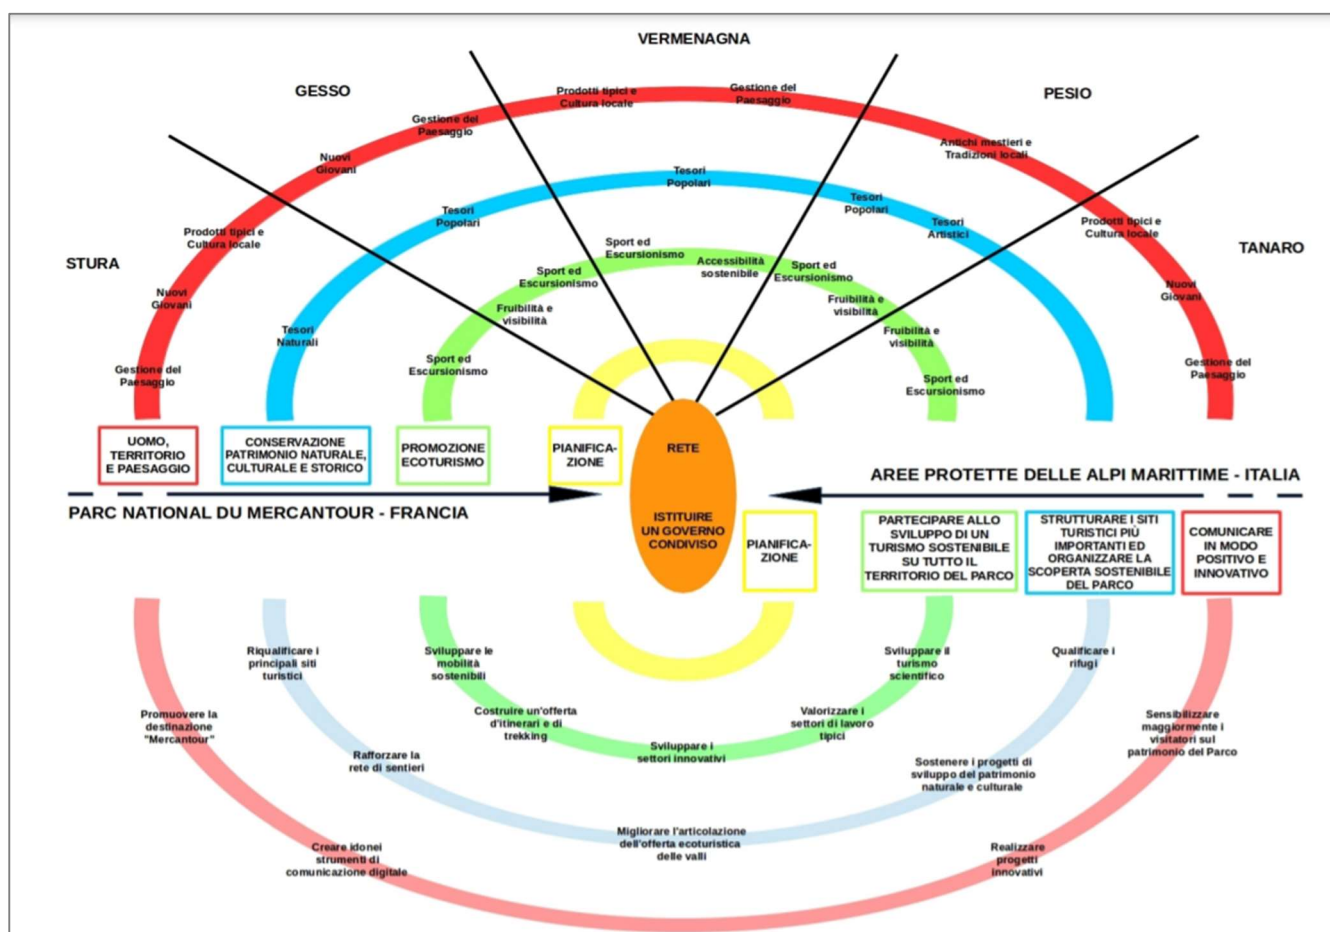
VERMENAGNA

GESSO

PESIO

STURA

TANARO

Prodotti tipici e Cultura locale

Gestione del Paesaggio

Gestione del Paesaggio

Antichi mestieri e Tradizioni locali

Nuovi Giovani

Prodotti tipici e Cultura locale

Prodotti tipici e Cultura locale

Nuovi Giovani

Nuovi Giovani

Gestione del Paesaggio

Gestione del Paesaggio

Tesori Popolari

Tesori Popolari

Tesori Popolari

Tesori Artistici

Tesori Naturali

Sport ed Escursionismo

Accessibilità sostenibile

Sport ed Escursionismo

Sport ed Escursionismo

Fruibilità e visibilità

Fruibilità e visibilità

Fruibilità e visibilità

Sport ed Escursionismo

Sport ed Escursionismo

UOMO, TERRITORIO E PAESAGGIO

CONSERVAZIONE PATRIMONIO NATURALE, CULTURALE E STORICO

PROMOZIONE ECOTURISMO

PIANIFICA-ZIONE

RETE

ISTITUIRE UN GOVERNO CONDIVISO

AREE PROTETTE DELLE ALPI MARITTIME - ITALIA

PARC NATIONAL DU MERCANTOUR - FRANCIA

PIANIFICA-ZIONE

PARTECIPARE ALLO SVILUPPO DI UN TURISMO SOSTENIBILE SU TUTTO IL TERRITORIO DEL PARCO

STRUTTURARE I SITI TURISTICI PIÙ IMPORTANTI ED ORGANIZZARE LA SCOPERTA SOSTENIBILE DEL PARCO

COMUNICARE IN MODO POSITIVO E INNOVATIVO

Riqualificare i principali siti turistici

Sviluppare le mobilità sostenibili

Sviluppare il turismo scientifico

Qualificare i rifugi

Promuovere la destinazione "Mercantour"

Costruire un'offerta d'itinerari e di trekking

Valorizzare i settori di lavoro tipici

Sensibilizzare maggiormente i visitatori sul patrimonio del Parco

Sviluppare i settori innovativi

Rafforzare la rete di sentieri

Sostenere i progetti di sviluppo del patrimonio naturale e culturale

Migliorare l'articolazione dell'offerta ecoturistica delle valli

Creare idonei strumenti di comunicazione digitale

Realizzare progetti innovativi